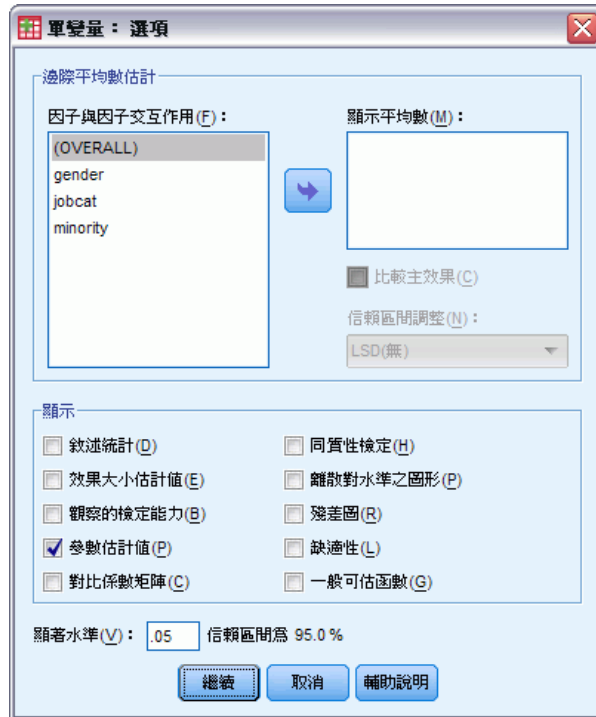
單變量：選項

邊際平均數估計

因子與因子交互作用(F)：

(OVERALL)
gender
jobcat
minority

顯示平均數(M)：

比較主效果(C)

信賴區間調整(N)：

LSD(無)

顯示

敘述統計(D)
效果大小估計值(E)
觀察的檢定能力(B)
參數估計值(P)
對比係數矩陣(C)

同質性檢定(H)
離散對水準之圖形(P)
殘差圖(R)
缺適性(L)
一般可估函數(G)

顯著水準(V)： .05 信賴區間為 95.0 %

繼續 取消 輔助說明